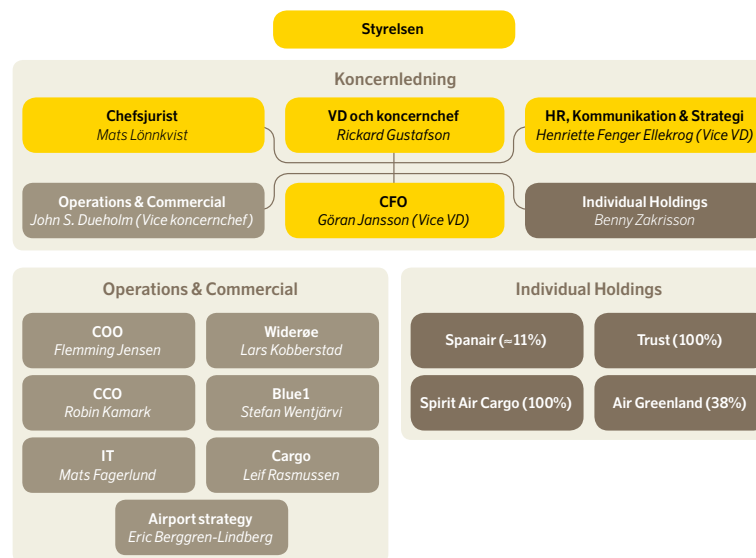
Styrelsen

Koncernledning

Chefsjurist
Mats Lönnkvist

VD och koncernchef
Rickard Gustafson

HR, Kommunikation & Strategi
Henriette Fenger Ellekrog (Vice VD)

Operations & Commercial
John S. Dueholm (Vice koncernchef)

CFO
Göran Jansson (Vice VD)

Individual Holdings
Benny Zakrisson

Operations & Commercial

COO
Flemming Jensen

Widerøe
Lars Kobberstad

CCO
Robin Kamark

Blue1
Stefan Wentjärvi

IT
Mats Fagerlund

Cargo
Leif Rasmussen

Airport strategy
Eric Berggren-Lindberg

Individual Holdings

Spanair (≈11%)

Trust (100%)

Spirit Air Cargo (100%)

Air Greenland (38%)